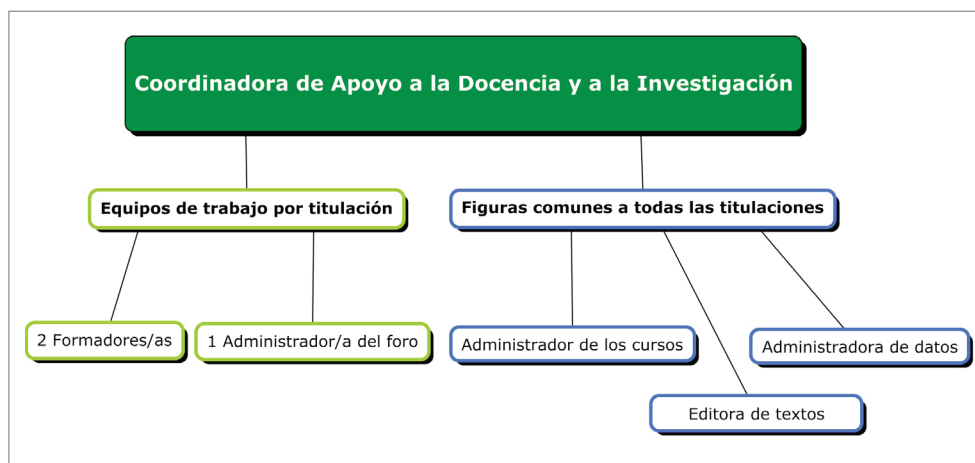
Coordinadora de Apoyo a la Docencia y a la Investigación

Equipos de trabajo por titulación

Figuras comunes a todas las titulaciones

2 Formadores/as

1 Administrador/a del foro

Administrador de los cursos

Administradora de datos

Editora de textos